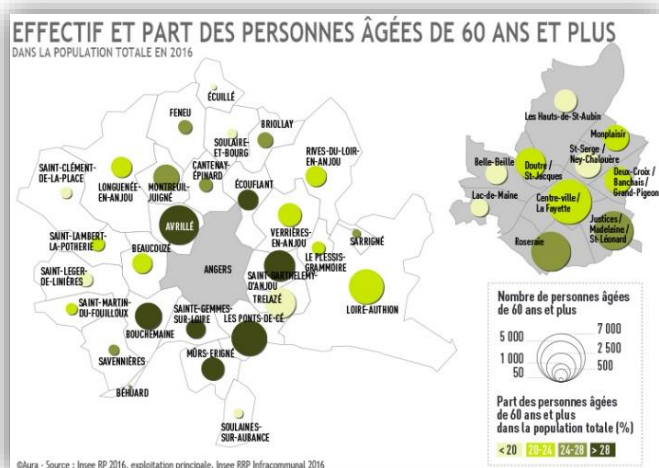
EFFECTIF ET PART DES PERSONNES ÂGÉES DE 60 ANS ET PLUS
DANS LA POPULATION TOTALE EN 2016

ÉCUILLÉ
FENEU
BRIOLLAY
SOULAIRE-ET-BOURG
CANTENAY-ÉPINARD
RIVES-DU-LOIR-EN-ANJOU
SAINT-CLÉMENT-DE-LA-PLACE
LONGUENÉE-EN-ANJOU
MONTREUIL-JUIGNÉ
ÉCOUFLANT
AVRILLÉ
SAINT-LAMBERT-LA-POTHERIE
BEAUCOUZÉ
VERRIÈRES-EN-ANJOU
SARRIGNÉ
ANGERS
LE PLESSIS-GRAMMOIRE
SAINT-LEGER-DE-LINIÈRES
SAINT-BARTHÉLEMY-D'ANJOU
TRELAZÉ
SAINT-MARTIN-DU-FOUILLOUX
SAINTE-GEMMES-SUR-LOIRE
LES PONTS-DE-CÉ
LOIRE-AUTHION
BOUCHEMAINE
SAVENNIÈRES
MÛRS-ERIGNÉ
BÉHUARD
SOULAINES-SUR-AUBANCE

Les Hauts-de-St-Aubin
Monplaisir
Belle-Beille
Doutre / St-Jacques
St-Serge / Ney-Chalouère
Lac-de-Maine
Centre-ville / La Fayette
Deux-Croix / Banchais / Grand-Pigeon
Justices / Madeleine / St-Léonard
Roseraie

Nombre de personnes âgées de 60 ans et plus
5 000
1 000
50
7 000
2 500
500

Part des personnes âgées de 60 ans et plus dans la population totale (%)
< 20 | 20-24 | 24-28 | > 28

©Aura - Source : Insee RP 2016, exploitation principale, Insee RRP Infracommunal 2016